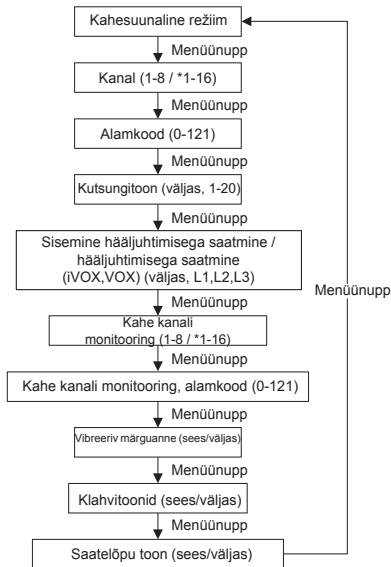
Kahesuunaline režiim

Menüünupp

Kanal (1-8 / *1-16)

Menüünupp

Alamkood (0-121)

Menüünupp

Kutsungitoon (väljas, 1-20)

Menüünupp

Sisemine hääljuhtimisega saatmine / hääljuhtimisega saatmine (iVOX,VOX) (väljas, L1,L2,L3)

Menüünupp

Kahe kanali monitooring (1-8 / *1-16)

Menüünupp

Kahe kanali monitooring, alamkood (0-121)

Menüünupp

Vibreeriv märguanne (sees/väljas)

Menüünupp

Klahvitoonid (sees/väljas)

Menüünupp

Saatelõpu toon (sees/väljas)

Menüünupp